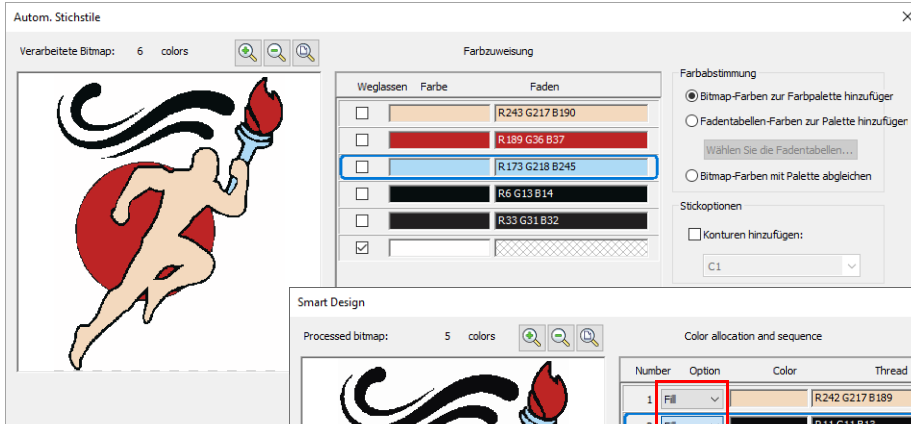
Autom. Stichstile

Verarbeitete Bitmap: 6 colors

Farbzuweisung

| Weglassen | Farbe | Faden |
|---|---|---|
| ☐ | | R243 G217 B190 |
| ☐ | | R189 G36 B37 |
| ☐ | | R173 G218 B245 |
| ☐ | | R6 G13 B14 |
| ☐ | | R33 G31 B32 |
| ☑ | | |

Farbabstimmung

Bitmap-Farben zur Farbpalette hinzufüger

Fadentabellen-Farben zur Palette hinzufüger

Wählen Sie die Fadentabellen...

Bitmap-Farben mit Palette abgleichen

Stickoptionen

Konturen hinzufügen:

C1

Smart Design

Processed bitmap: 5 colors

Color allocation and sequence

| Number | Option | Color | Thread |
|---|---|---|---|
| 1 | Fill | | R242 G217 B189 |
| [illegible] | Fill | | R11 G11 B13 |